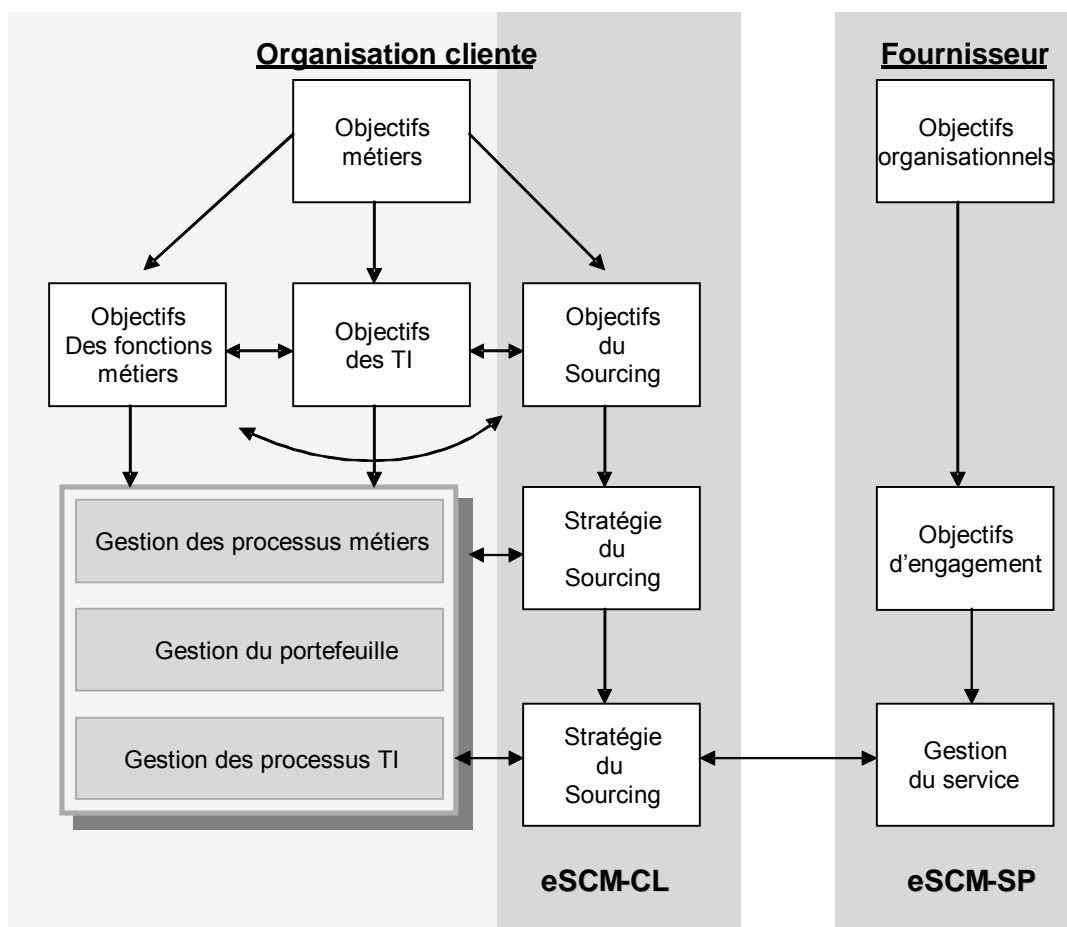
Organisation cliente

Fournisseur

Objectifs métiers

Objectifs organisationnels

Objectifs Des fonctions métiers

Objectifs des TI

Objectifs du Sourcing

Gestion des processus métiers

Gestion du portefeuille

Gestion des processus TI

Stratégie du Sourcing

Objectifs d'engagement

Stratégie du Sourcing

Gestion du service

eSCM-CL

eSCM-SP